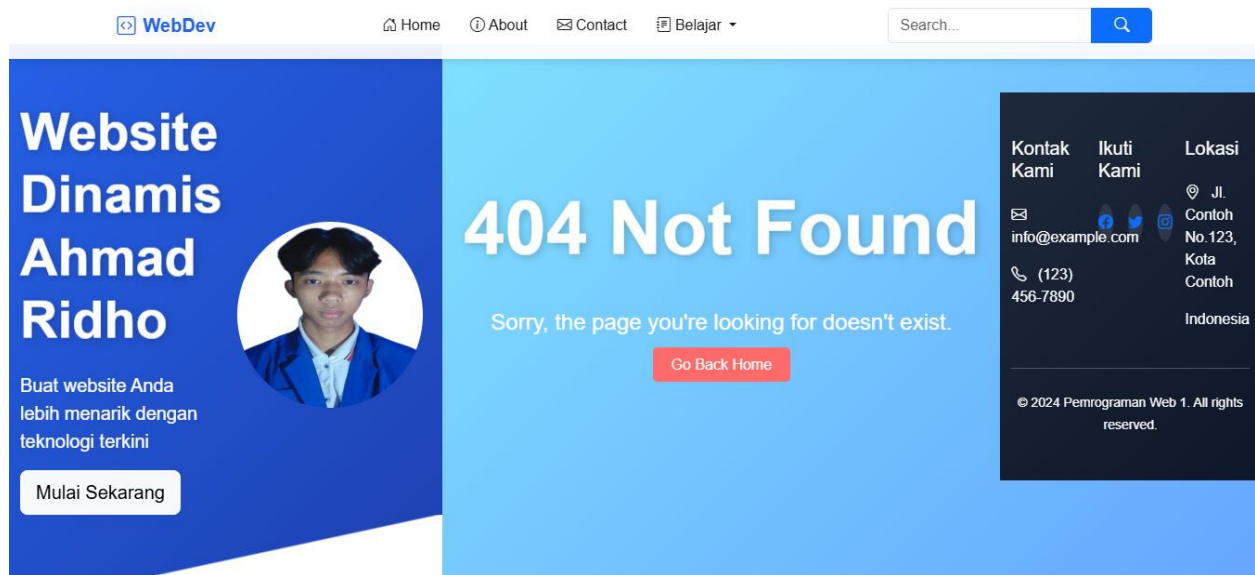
WebDev

Home About Contact Belajar

Search...

Website Dinamis Ahmad Ridho

Buat website Anda lebih menarik dengan teknologi terkini

Mulai Sekarang

404 Not Found

Sorry, the page you're looking for doesn't exist.

Go Back Home

Kontak Kami

info@example.com

(123) 456-7890

Ikuti Kami

Lokasi

Jl. Contoh No.123, Kota Contoh

Indonesia

© 2024 Pemrograman Web 1. All rights reserved.